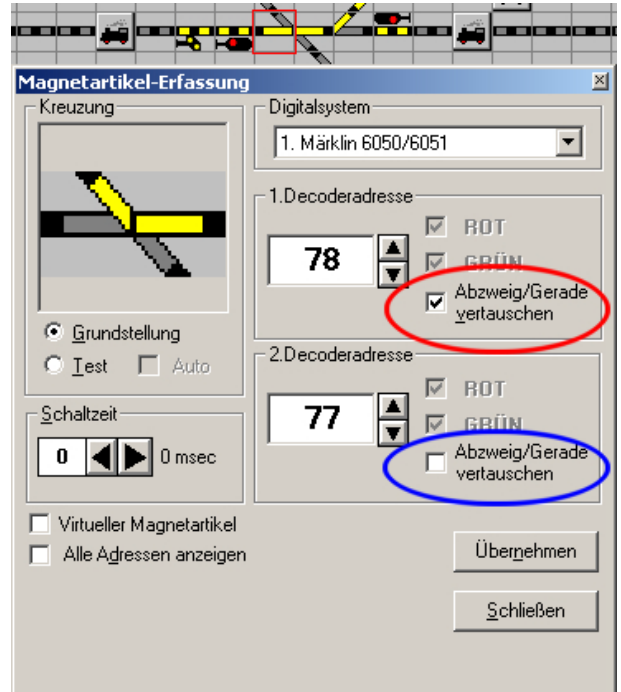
Magnetartikel-Erfassung

Kreuzung

Grundstellung

Test

Auto

Schaltzeit

0

0 msec

Digitalsystem

1. Märklin 6050/6051

1.Decoderadresse

78

ROT

GRÜN

Abzweig/Gerade vertauschen

2.Decoderadresse

77

ROT

GRÜN

Abzweig/Gerade vertauschen

Virtueller Magnetartikel

Alle Adressen anzeigen

Übernehmen

Schließen